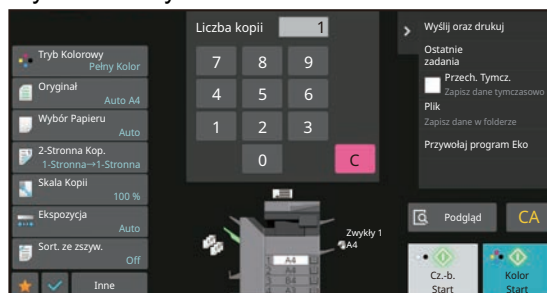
Tryb Kolorowy
Pełny Kolor

Oryginał
Auto A4

Wybór Papieru
Auto

2-Stronna Kop.
1-Stronna→1-Stronna

Skala Kopii
100 %

Ekspozycja
Auto

Sort. ze zszyw.
Off

Inne

Liczba kopii 1

7 8 9
4 5 6
1 2 3
0 C

Zwykły 1
A4

A4

Wyślij oraz drukuj

Ostatnie zadania

Przech. Tymcz.
Zapisz dane tymczasowo

Plik
Zapisz dane w folderze

Przywołaj program Eko

Podgląd

CA

Cz.-b.
Start

Kolor
Start